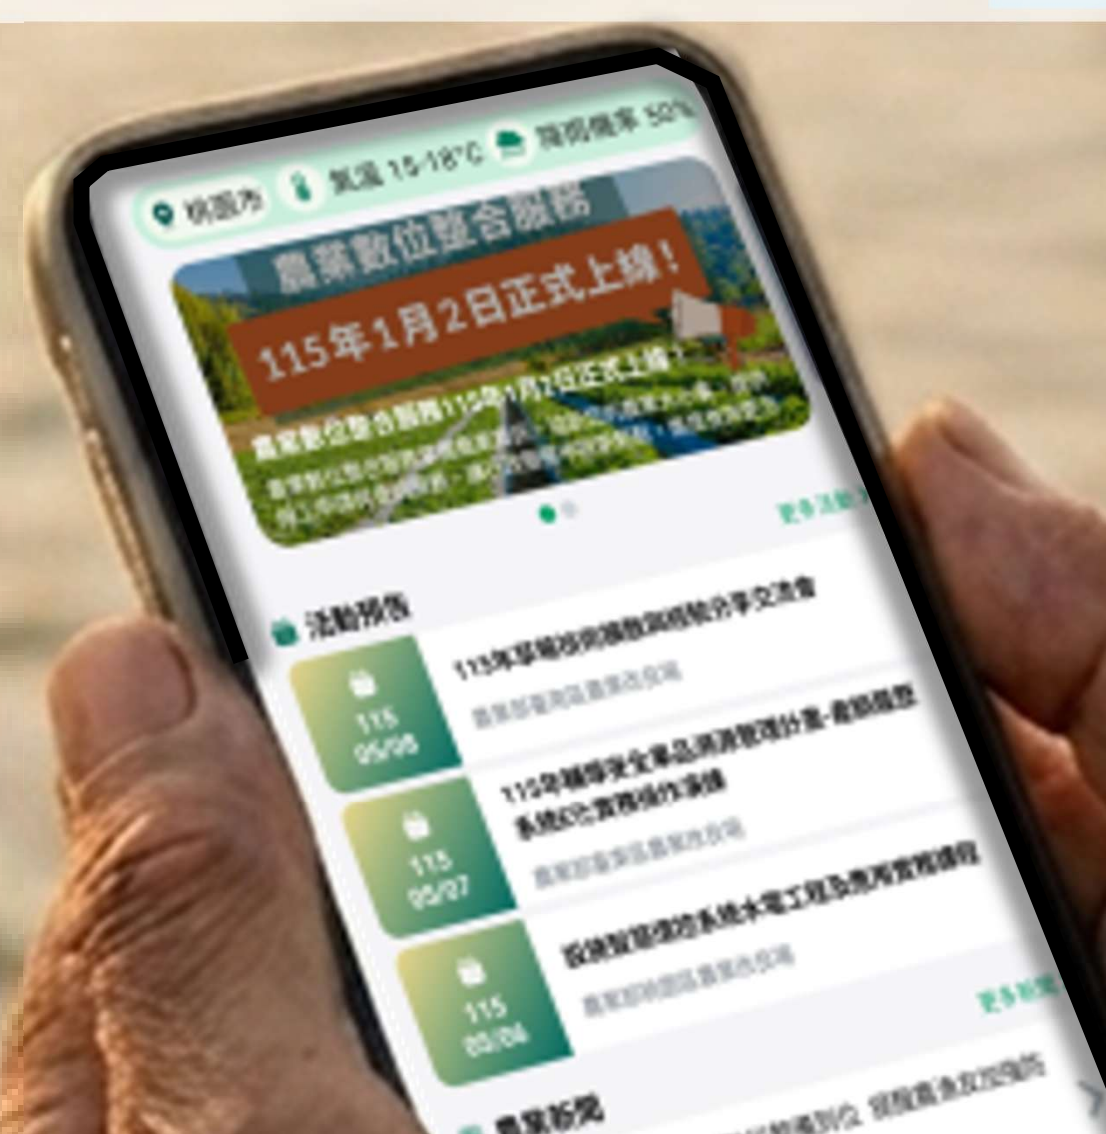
桃園市 氣溫 15-18°C 降雨機率 50%

農業數位整合服務

115年1月2日正式上線！

農業數位整合服務115年1月2日正式上線！

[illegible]

更多活動

活動預告

115 05/08
115年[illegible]
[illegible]

115 05/27
115年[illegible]
系統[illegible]
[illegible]

115 05/06
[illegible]
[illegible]

更多活動

農業新聞
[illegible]